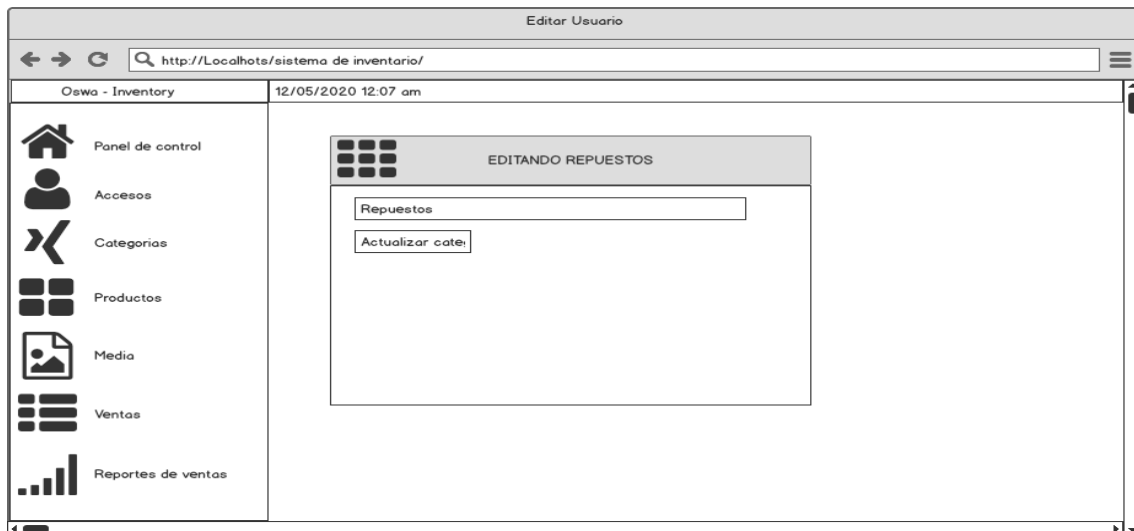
Editar Usuario

http://Localhots/sistema de inventario/

Oswa - Inventory

12/05/2020 12:07 am

Panel de control

Accesos

Categorias

Productos

Media

Ventas

Reportes de ventas

EDITANDO REPUESTOS

Repuestos

Actualizar cate